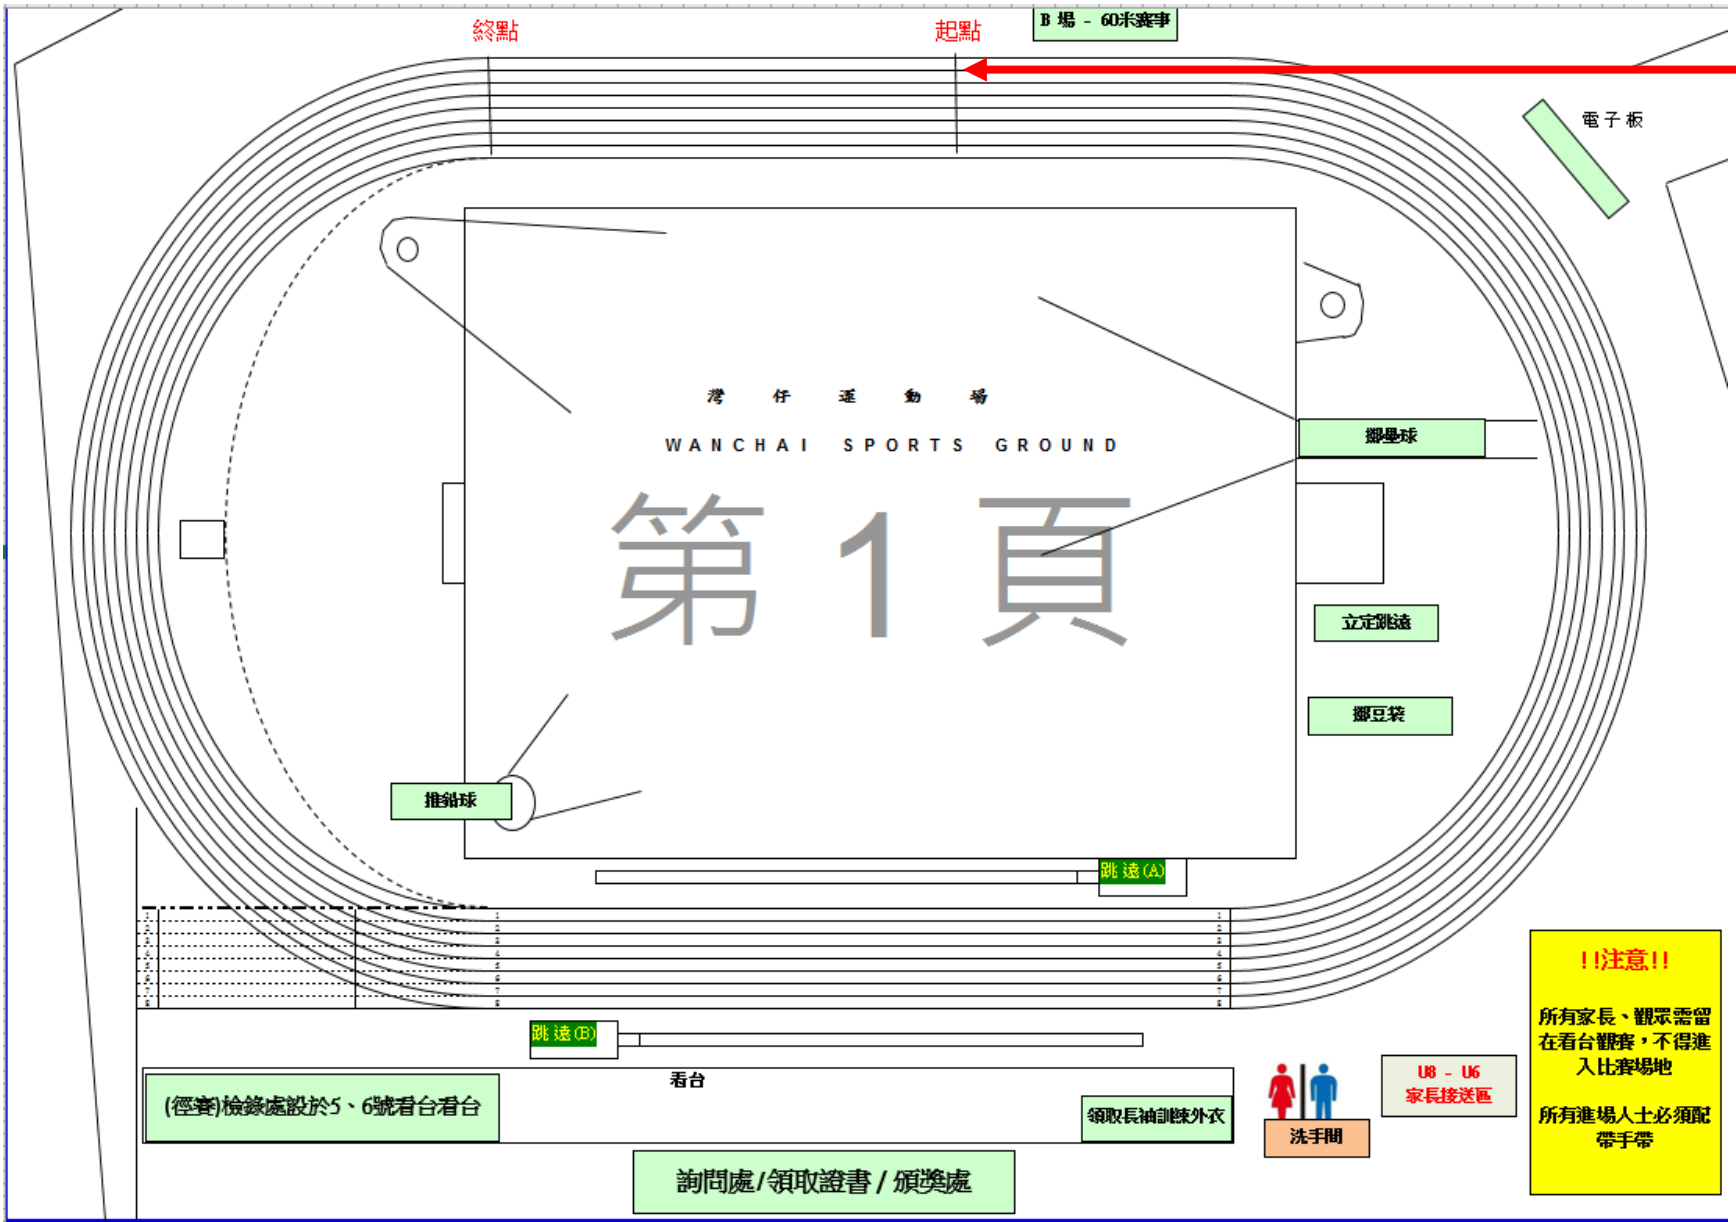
終點

起點

B 場 - 60米賽事

電子板

灣 仔 運 動 場

WANCHAI SPORTS GROUND

第 1 頁

擲壘球

立定跳遠

擲豆袋

推鉛球

跳遠(A)

跳遠(B)

看台

(徑賽)檢錄處設於5、6號看台看台

領取長袖訓練外衣

詢問處/領取證書 / 頒獎處

洗手間

U8 - U6
家長接送區

!!注意!!

所有家長、觀眾需留在看台觀賽，不得進入比賽場地

所有進場人士必須配帶手帶